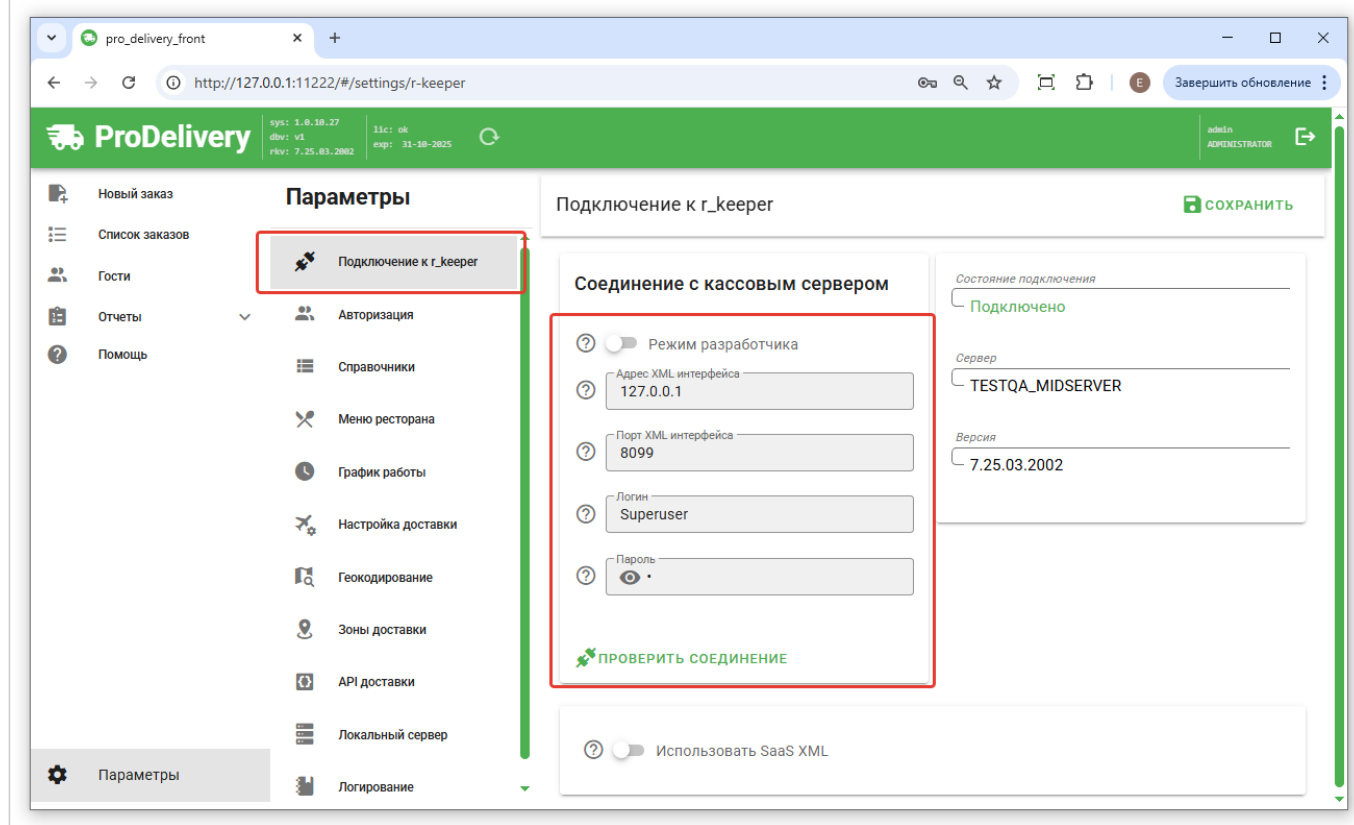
pro_delivery_front

http://127.0.0.1:11222/#/settings/r-keeper

Завершить обновление

E

ProDelivery

sys: 1.0.10.27
dbv: v1
rkv: 7.25.03.2002

lic: ok
exp: 31-10-2025

admin
ADMINISTRATOR

Новый заказ
Список заказов
Гости
Отчеты
Помощь

Параметры

Параметры

Подключение к r_keeper
Авторизация
Справочники
Меню ресторана
График работы
Настройка доставки
Геокодирование
Зоны доставки
API доставки
Локальный сервер
Логирование

Подключение к r_keeper

СОХРАНИТЬ

Соединение с кассовым сервером

Режим разработчика

Адрес XML интерфейса
127.0.0.1

Порт XML интерфейса
8099

Логин
Superuser

Пароль
•

ПРОВЕРИТЬ СОЕДИНЕНИЕ

Состояние подключения
Подключено

Сервер
TESTQA_MIDSERVER

Версия
7.25.03.2002

Использовать SaaS XML